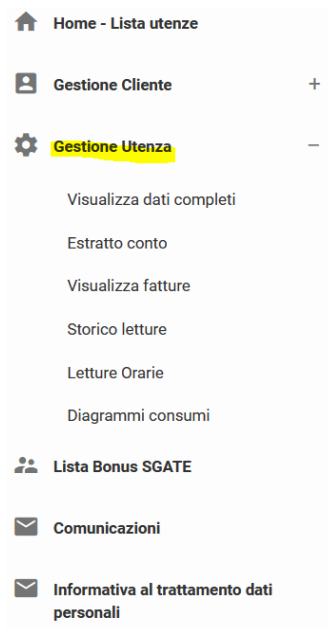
Home - Lista utenze

Gestione Cliente +

Gestione Utenza −

Visualizza dati completi

Estratto conto

Visualizza fatture

Storico letture

Letture Orarie

Diagrammi consumi

Lista Bonus SGATE

Comunicazioni

Informativa al trattamento dati personali